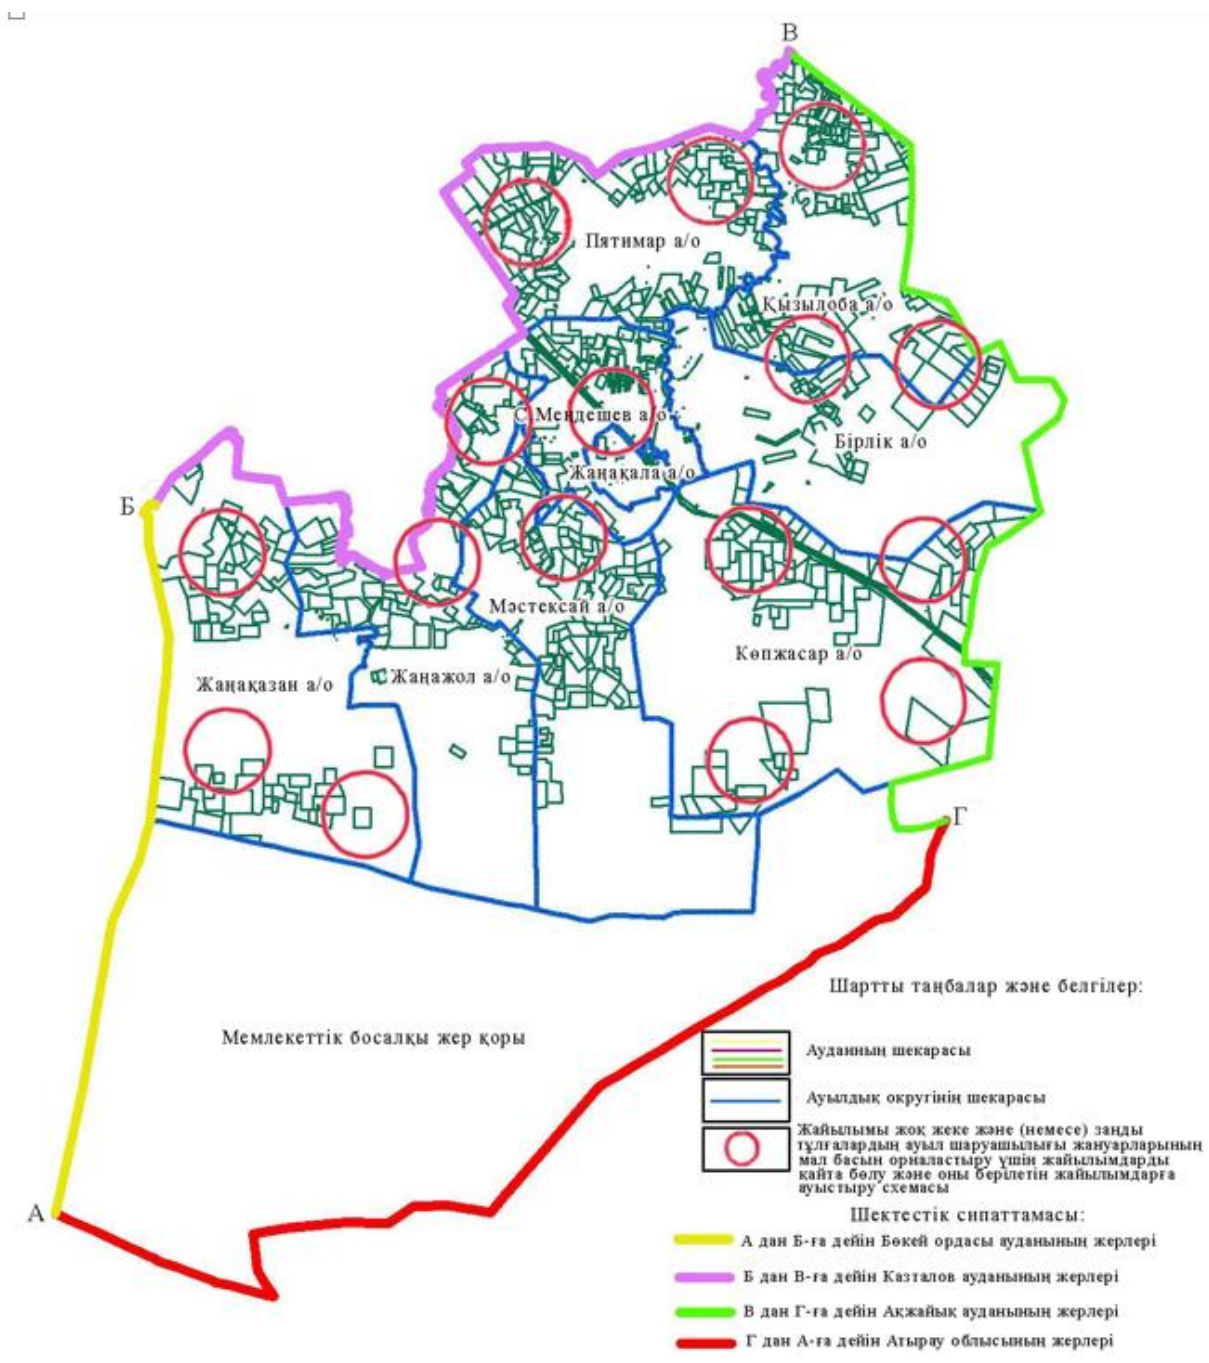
В

Пятимар а/о

Қызылоба а/о

С. Мендешев а/о

Бірлік а/о

Жаңақала а/о

Б

Мәстексай а/о

Көпжасар а/о

Жаңақазан а/о

Жаңажол а/о

Г

Шартты таңбалар және белгілер:

Мемлекеттік босалқы жер қоры

Ауданның шекарасы

Ауылдық округінің шекарасы

Жайылымы жоқ жеке және (немесе) заңды тұлғалардың ауыл шаруашылығы жануарларының мал басын орналастыру үшін жайылымдарды қайта бөлу және оны берілетін жайылымдарға ауыстыру схемасы

Шектестік сипаттамасы:

А

А дан Б-ға дейін Бөкей ордасы ауданының жерлері

Б дан В-ға дейін Казталов ауданының жерлері

В дан Г-ға дейін Ақжайық ауданының жерлері

Г дан А-ға дейін Атырау облысының жерлері